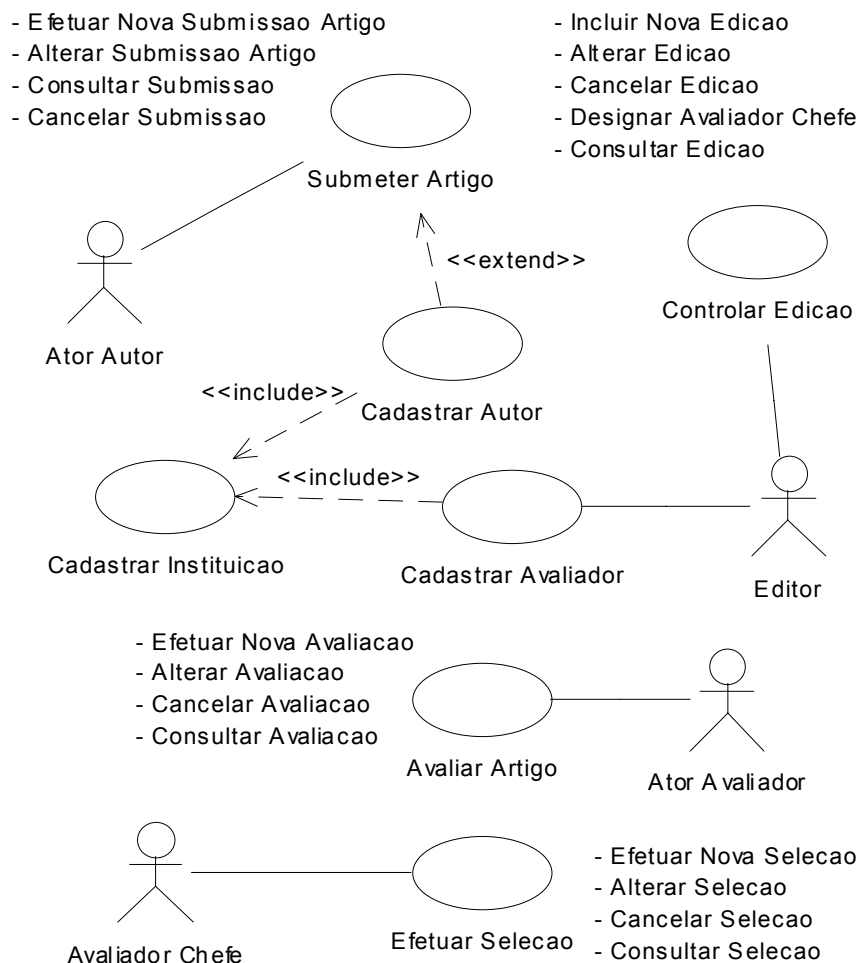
- Efetuar Nova Submissao Artigo
- Alterar Submissao Artigo
- Consultar Submissao
- Cancelar Submissao

- Incluir Nova Edicao
- Alterar Edicao
- Cancelar Edicao
- Designar Avaliador Chefe
- Consultar Edicao

Submeter Artigo

<<extend>>

Ator Autor

Controlar Edicao

<<include>>

Cadastrar Autor

<<include>>

Cadastrar Instituicao

Cadastrar Avaliador

Editor

- Efetuar Nova Avaliacao
- Alterar Avaliacao
- Cancelar Avaliacao
- Consultar Avaliacao

Avaliar Artigo

Ator Avaliador

- Efetuar Nova Selecao
- Alterar Selecao
- Cancelar Selecao
- Consultar Selecao

Avaliador Chefe

Efetuar Selecao